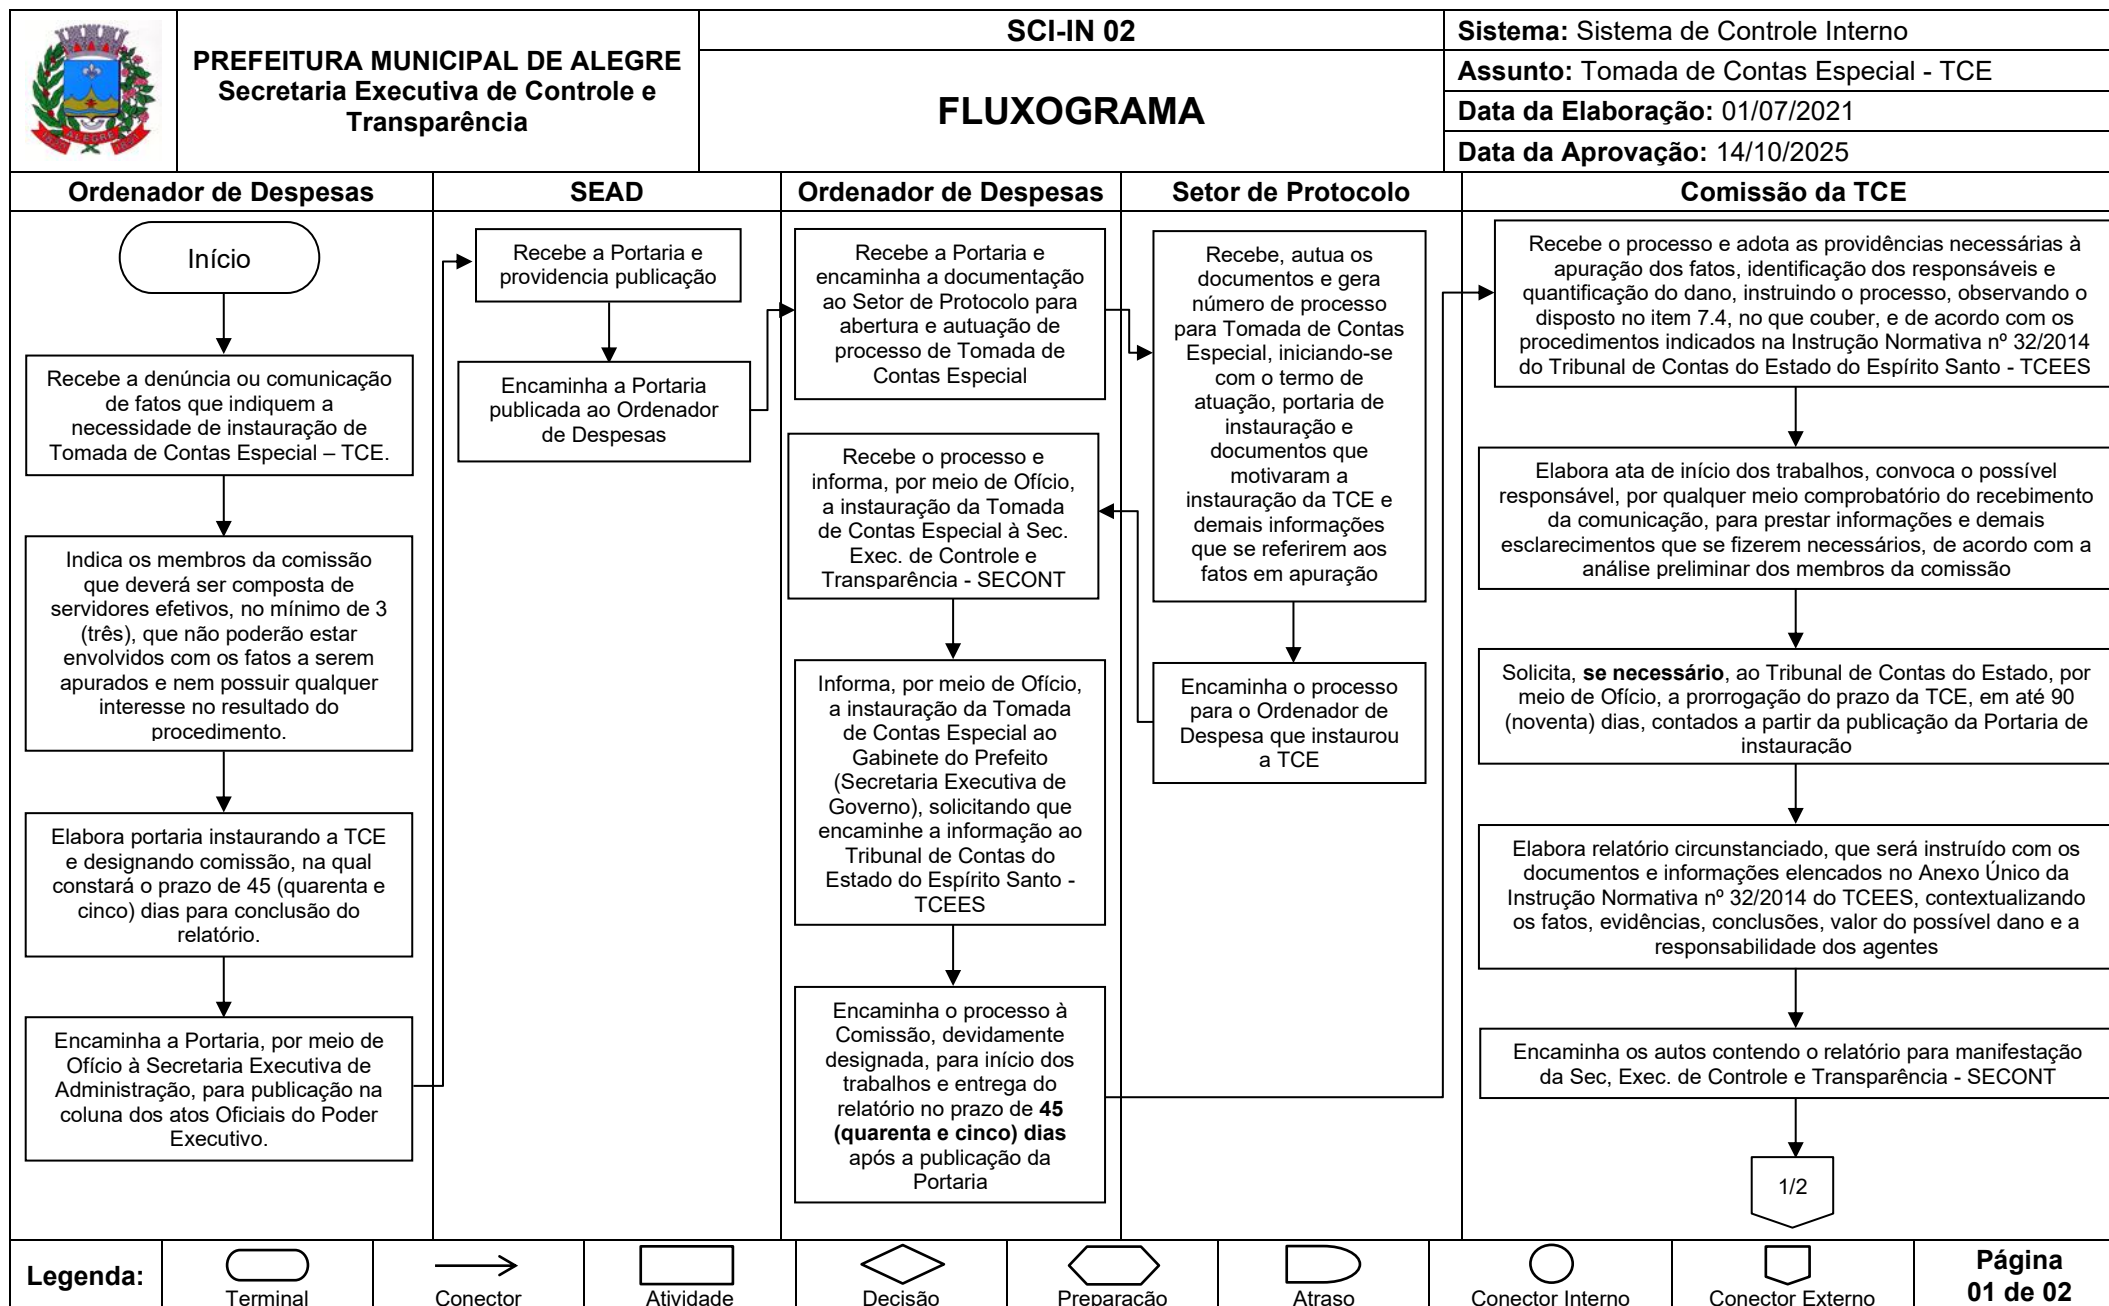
PREFEITURA MUNICIPAL DE ALEGRE
Secretaria Executiva de Controle e Transparência

SCI-IN 02

FLUXOGRAMA

**Sistema:** Sistema de Controle Interno
**Assunto:** Tomada de Contas Especial - TCE
**Data da Elaboração:** 01/07/2021
**Data da Aprovação:** 14/10/2025

Ordenador de Despesas

Início

Recebe a denúncia ou comunicação de fatos que indiquem a necessidade de instauração de Tomada de Contas Especial – TCE.

Indica os membros da comissão que deverá ser composta de servidores efetivos, no mínimo de 3 (três), que não poderão estar envolvidos com os fatos a serem apurados e nem possuir qualquer interesse no resultado do procedimento.

Elabora portaria instaurando a TCE e designando comissão, na qual constará o prazo de 45 (quarenta e cinco) dias para conclusão do relatório.

Encaminha a Portaria, por meio de Ofício à Secretaria Executiva de Administração, para publicação na coluna dos atos Oficiais do Poder Executivo.

SEAD

Recebe a Portaria e providencia publicação

Encaminha a Portaria publicada ao Ordenador de Despesas

Ordenador de Despesas

Recebe a Portaria e encaminha a documentação ao Setor de Protocolo para abertura e autuação de processo de Tomada de Contas Especial

Recebe o processo e informa, por meio de Ofício, a instauração da Tomada de Contas Especial à Sec. Exec. de Controle e Transparência - SECONT

Informa, por meio de Ofício, a instauração da Tomada de Contas Especial ao Gabinete do Prefeito (Secretaria Executiva de Governo), solicitando que encaminhe a informação ao Tribunal de Contas do Estado do Espírito Santo - TCEES

Encaminha o processo à Comissão, devidamente designada, para início dos trabalhos e entrega do relatório no prazo de **45 (quarenta e cinco) dias** após a publicação da Portaria

Setor de Protocolo

Recebe, autua os documentos e gera número de processo para Tomada de Contas Especial, iniciando-se com o termo de atuação, portaria de instauração e documentos que motivaram a instauração da TCE e demais informações que se referirem aos fatos em apuração

Encaminha o processo para o Ordenador de Despesa que instaurou a TCE

Comissão da TCE

Recebe o processo e adota as providências necessárias à apuração dos fatos, identificação dos responsáveis e quantificação do dano, instruindo o processo, observando o disposto no item 7.4, no que couber, e de acordo com os procedimentos indicados na Instrução Normativa nº 32/2014 do Tribunal de Contas do Estado do Espírito Santo - TCEES

Elabora ata de início dos trabalhos, convoca o possível responsável, por qualquer meio comprobatório do recebimento da comunicação, para prestar informações e demais esclarecimentos que se fizerem necessários, de acordo com a análise preliminar dos membros da comissão

Solicita, **se necessário**, ao Tribunal de Contas do Estado, por meio de Ofício, a prorrogação do prazo da TCE, em até 90 (noventa) dias, contados a partir da publicação da Portaria de instauração

Elabora relatório circunstanciado, que será instruído com os documentos e informações elencados no Anexo Único da Instrução Normativa nº 32/2014 do TCEES, contextualizando os fatos, evidências, conclusões, valor do possível dano e a responsabilidade dos agentes

Encaminha os autos contendo o relatório para manifestação da Sec, Exec. de Controle e Transparência - SECONT

1/2

Legenda: Terminal | Conector | Atividade | Decisão | Preparação | Atraso | Conector Interno | Conector Externo

Página 01 de 02